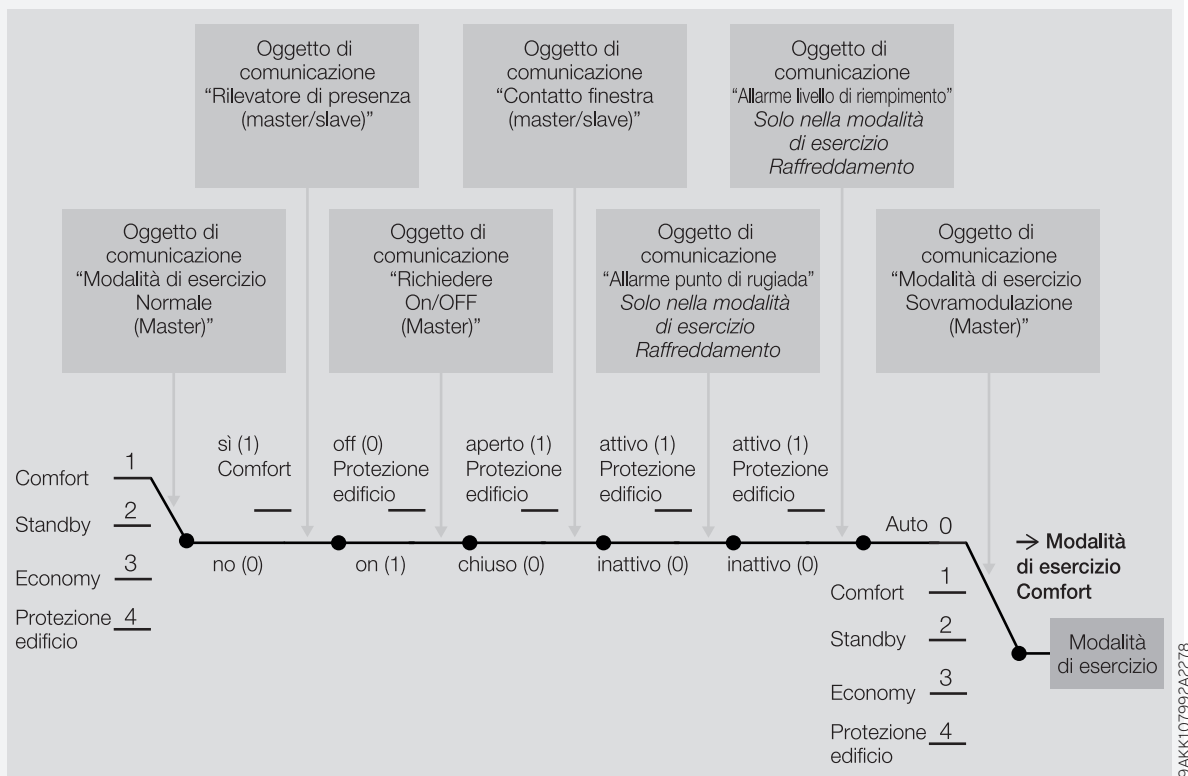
Oggetto di comunicazione "Rilevatore di presenza (master/slave)"

Oggetto di comunicazione "Contatto finestra (master/slave)"

Oggetto di comunicazione "Allarme livello di riempimento" *Solo nella modalità di esercizio Raffreddamento*

Oggetto di comunicazione "Modalità di esercizio Normale (Master)"

Oggetto di comunicazione "Richiedere On/OFF (Master)"

Oggetto di comunicazione "Allarme punto di rugiada" *Solo nella modalità di esercizio Raffreddamento*

Oggetto di comunicazione "Modalità di esercizio Sovramodulazione (Master)"

Comfort 1
Standby 2
Economy 3
Protezione edificio 4

sì (1) Comfort
no (0)

off (0) Protezione edificio
on (1)

aperto (1) Protezione edificio
chiuso (0)

attivo (1) Protezione edificio
inattivo (0)

attivo (1) Protezione edificio
inattivo (0)

Auto 0
Comfort 1
Standby 2
Economy 3
Protezione edificio 4

→ Modalità di esercizio Comfort

Modalità di esercizio

9AKK107992A2278